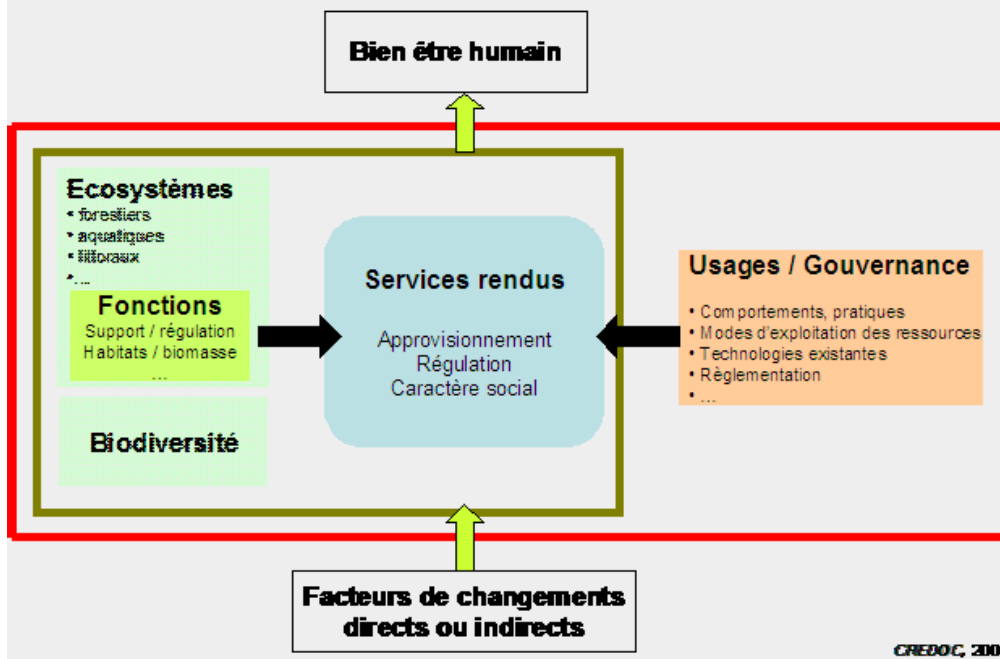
Bien être humain

Ecosystèmes
• forestiers
• aquatiques
• littoraux
• ...

Fonctions
Support / régulation
Habitats / biomasse
...

Biodiversité

Services rendus

Approvisionnement
Régulation
Caractère social

Usages / Gouvernance

• Comportements, pratiques
• Modes d'exploitation des ressources
• Technologies existantes
• Règlementation
• ...

Facteurs de changements directs ou indirects

CREDOC, 200